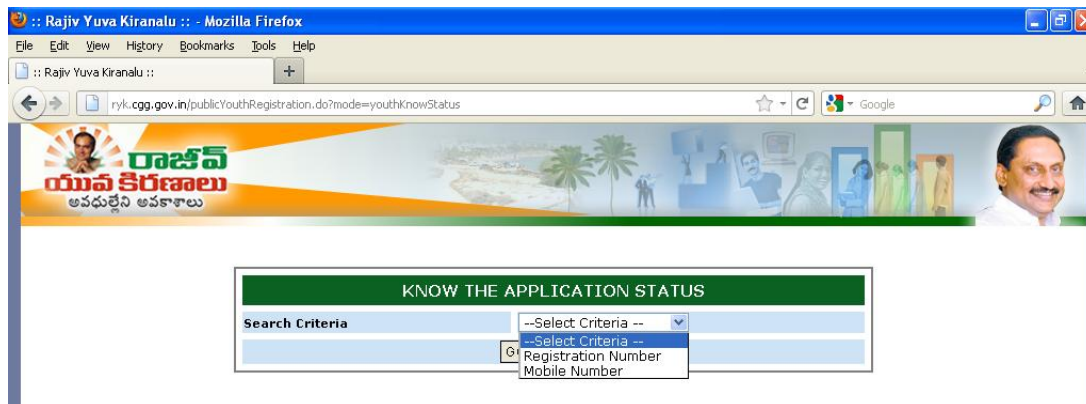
:: Rajiv Yuva Kiranalu :: - Mozilla Firefox

File Edit View History Bookmarks Tools Help

:: Rajiv Yuva Kiranalu ::

ryk.cgg.gov.in/publicYouthRegistration.do?mode=youthKnowStatus

Google

రాజీవ్ యువ కిరణాలు
అవధుల్లేని అవకాశాలు

KNOW THE APPLICATION STATUS

Search Criteria --Select Criteria --

--Select Criteria --
Registration Number
Mobile Number

G